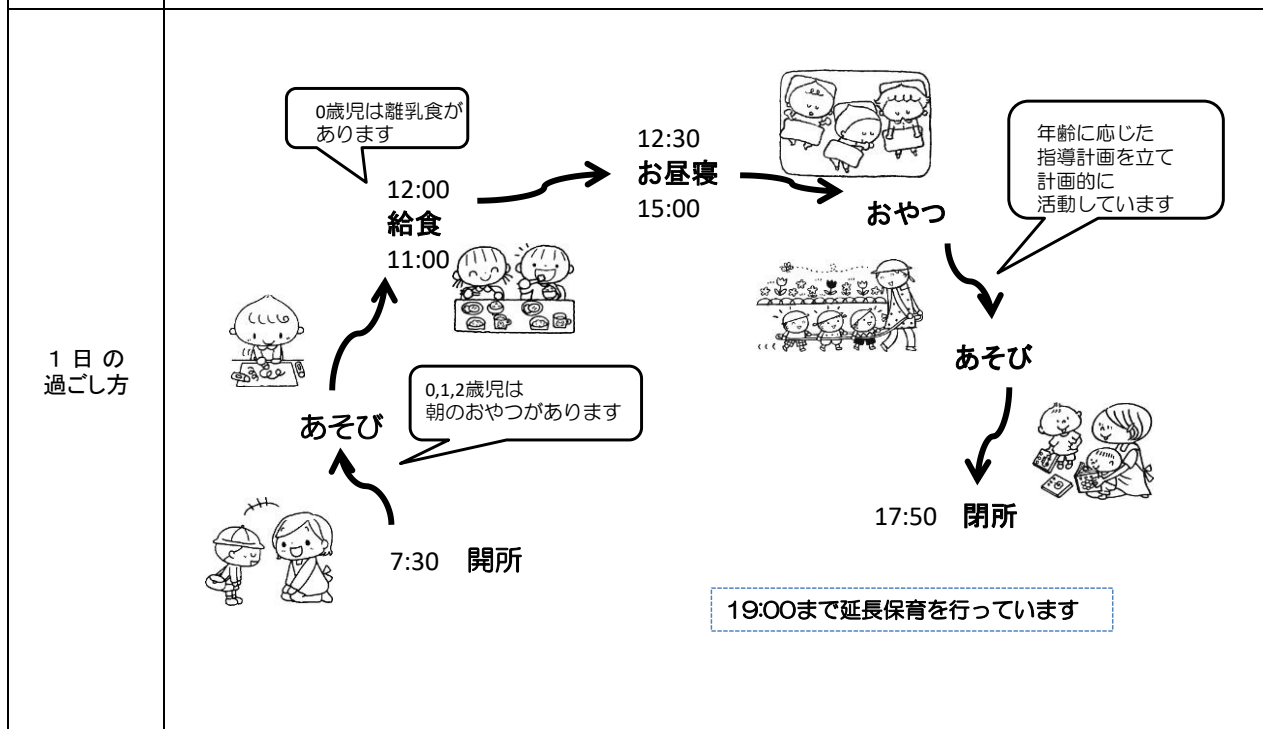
1 日 の
過ごし方

7:30 開所

0,1,2歳児は
朝のおやつがあります

あそび

11:00
給食
12:00

0歳児は離乳食があります

12:30
お昼寝
15:00

おやつ

年齢に応じた
指導計画を立て
計画的に
活動しています

あそび

17:50 閉所

19:00まで延長保育を行っています